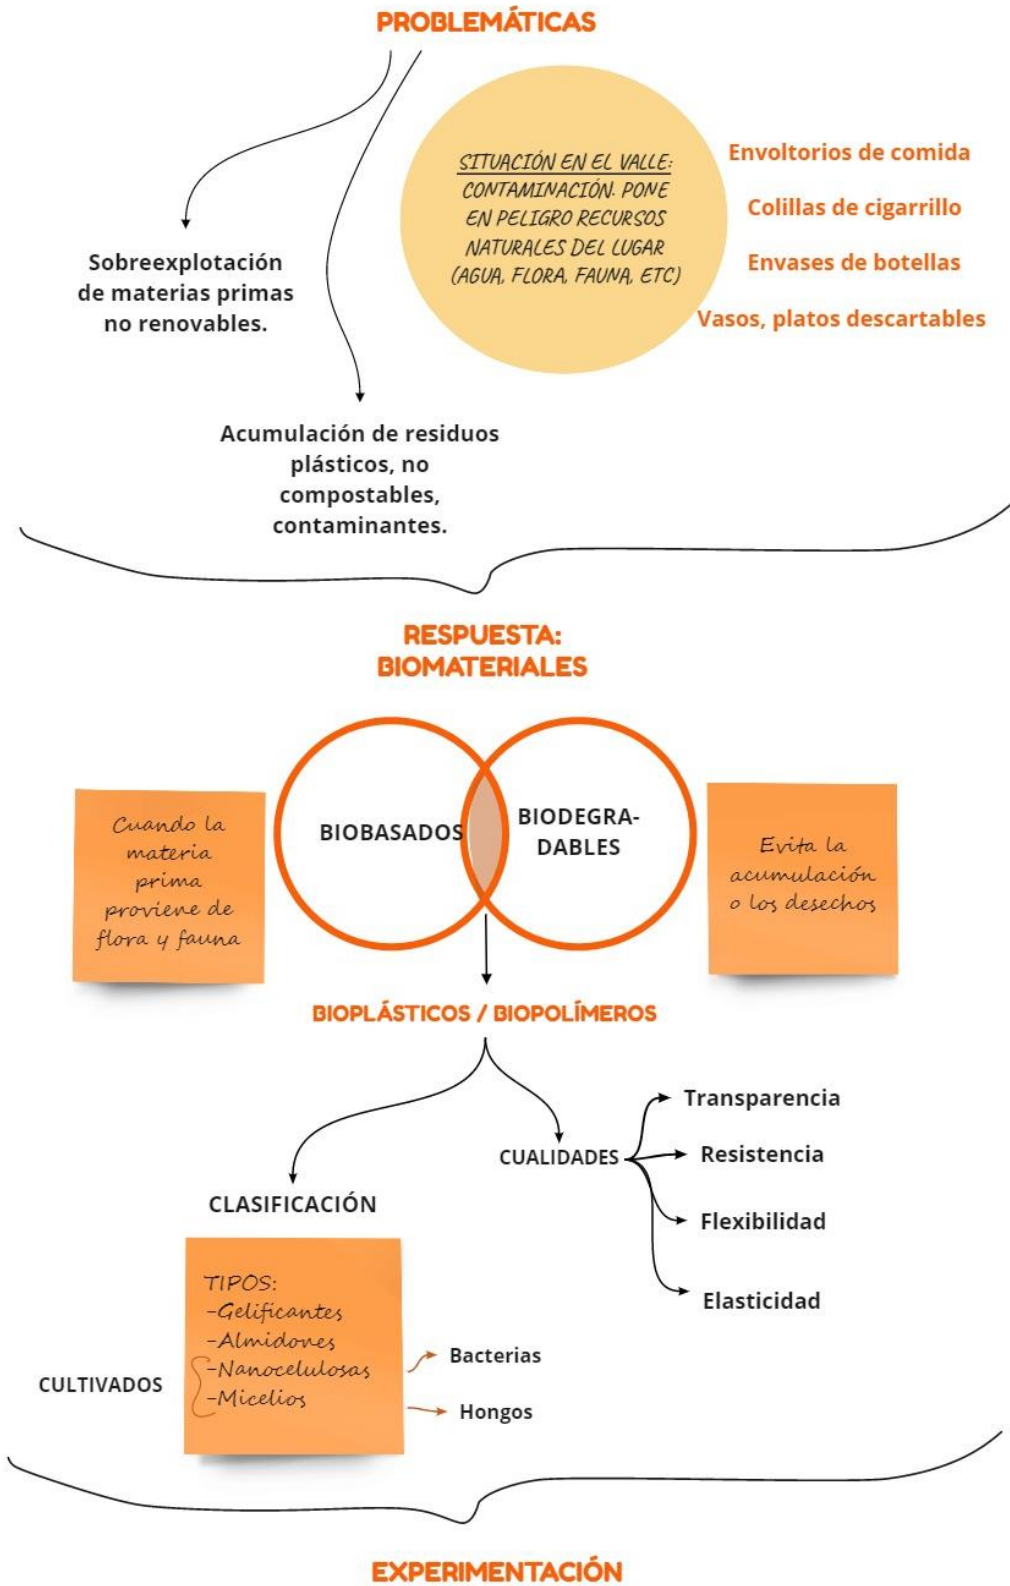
PROBLEMÁTICAS

Sobreexplotación de materias primas no renovables.

SITUACIÓN EN EL VALLE: CONTAMINACIÓN. PONE EN PELIGRO RECURSOS NATURALES DEL LUGAR (AGUA, FLORA, FAUNA, ETC)

Envoltorios de comida

Colillas de cigarrillo

Envases de botellas

Vasos, platos descartables

Acumulación de residuos plásticos, no compostables, contaminantes.

RESPUESTA: BIOMATERIALES

Cuando la materia prima proviene de flora y fauna

BIOBASADOS

BIODEGRA-DABLES

Evita la acumulación o los desechos

BIOPLÁSTICOS / BIOPOLÍMEROS

CUALIDADES

Transparencia

Resistencia

Flexibilidad

Elasticidad

CLASIFICACIÓN

TIPOS:
-Gelificantes
-Almidones
-Nanocelulosas
-Micelios

CULTIVADOS

Bacterias

Hongos

EXPERIMENTACIÓN